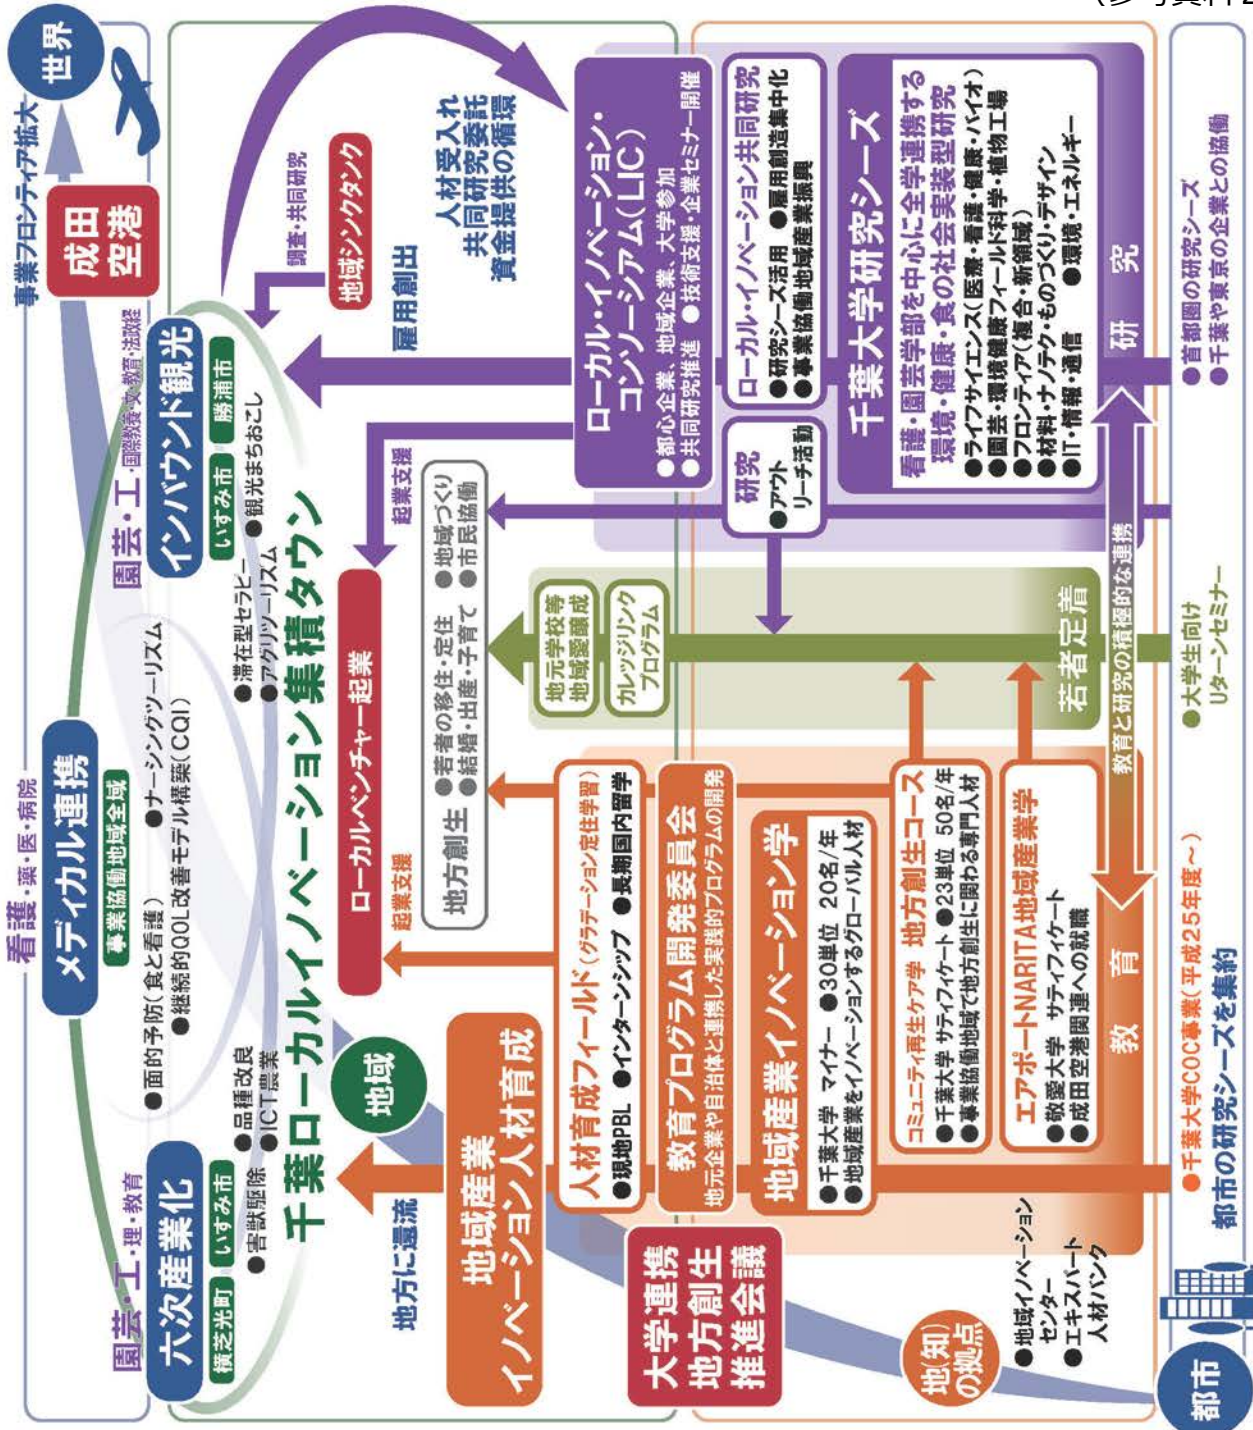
（参考資料2

世界
事業フロンティア拡大
成田空港
園芸・工・国際教養・文・教育・法政経
インバウンド観光
いすみ市　勝浦市
●滞在型セラピー
●アグリツーリズム
●観光まちおこし
看護・薬・医・病院
メディカル連携
事業協働地域全域
●面的予防(食と看護)
●継続的QOL改善モデル構築(CQI)
●ナーシングツーリズム
園芸・工・理・教育
六次産業化
横芝光町　いすみ市
●害獣駆除
●品種改良
●ICT農業
千葉ローカルイノベーション集積タウン
地域
地方に還流
地域シンクタンク
調査・共同研究
雇用創出
人材受入れ
共同研究委託
資金提供の循環
ローカルベンチャー起業
起業支援
起業支援
地方創生
●若者の移住・定住
●結婚・出産・子育て
●地域づくり
●市民協働
ローカル・イノベーション・コンソーシアム(LIC)
●都心企業、地域企業、大学参加
●共同研究推進　●技術支援・企業セミナー開催
ローカル・イノベーション共同研究
●研究シーズ活用　●雇用創造集中化
●事業協働地域産業振興
研究
●アウトリーチ活動
千葉大学研究シーズ
看護・園芸学部を中心に全学連携する環境・健康・食の社会実装型研究
●ライフサイエンス(医薬・看護・健康・バイオ)
●園芸・環境健康フィールド科学・植物工場
●フロンティア(複合・新領域)
●材料・ナノテク・ものづくり・デザイン
●IT・情報・通信　●環境・エネルギー
研究
●首都圏の研究シーズ
●千葉や東京の企業との協働
地元学校等地域愛醸成
カレッジリンクプログラム
若者定着
教育と研究の積極的な連携
●大学生向けUターンセミナー
地域産業イノベーション人材育成
人材育成フィールド(グラデーション定住学習)
●現地PBL　●インターンシップ　●長期国内留学
教育プログラム開発委員会
地元企業や自治体と連携した実践的プログラムの開発
地域産業イノベーション学
●千葉大学　マイナー　●30単位　20名/年
●地域産業をイノベーションするグローバル人材
コミュニティ再生ケア学　地方創生コース
●千葉大学 サティフィケート　●23単位　50名/年
●事業協働地域で地方創生に関わる専門人材
エアポートNARITA地域産業学
●敬愛大学　サティフィケート
●成田空港関連への就職
教育
●千葉大学COC事業(平成25年度～)
都市の研究シーズを集約
大学連携地方創生推進会議
地(知)の拠点
●地域イノベーションセンター
●エキスパート人材バンク
都市